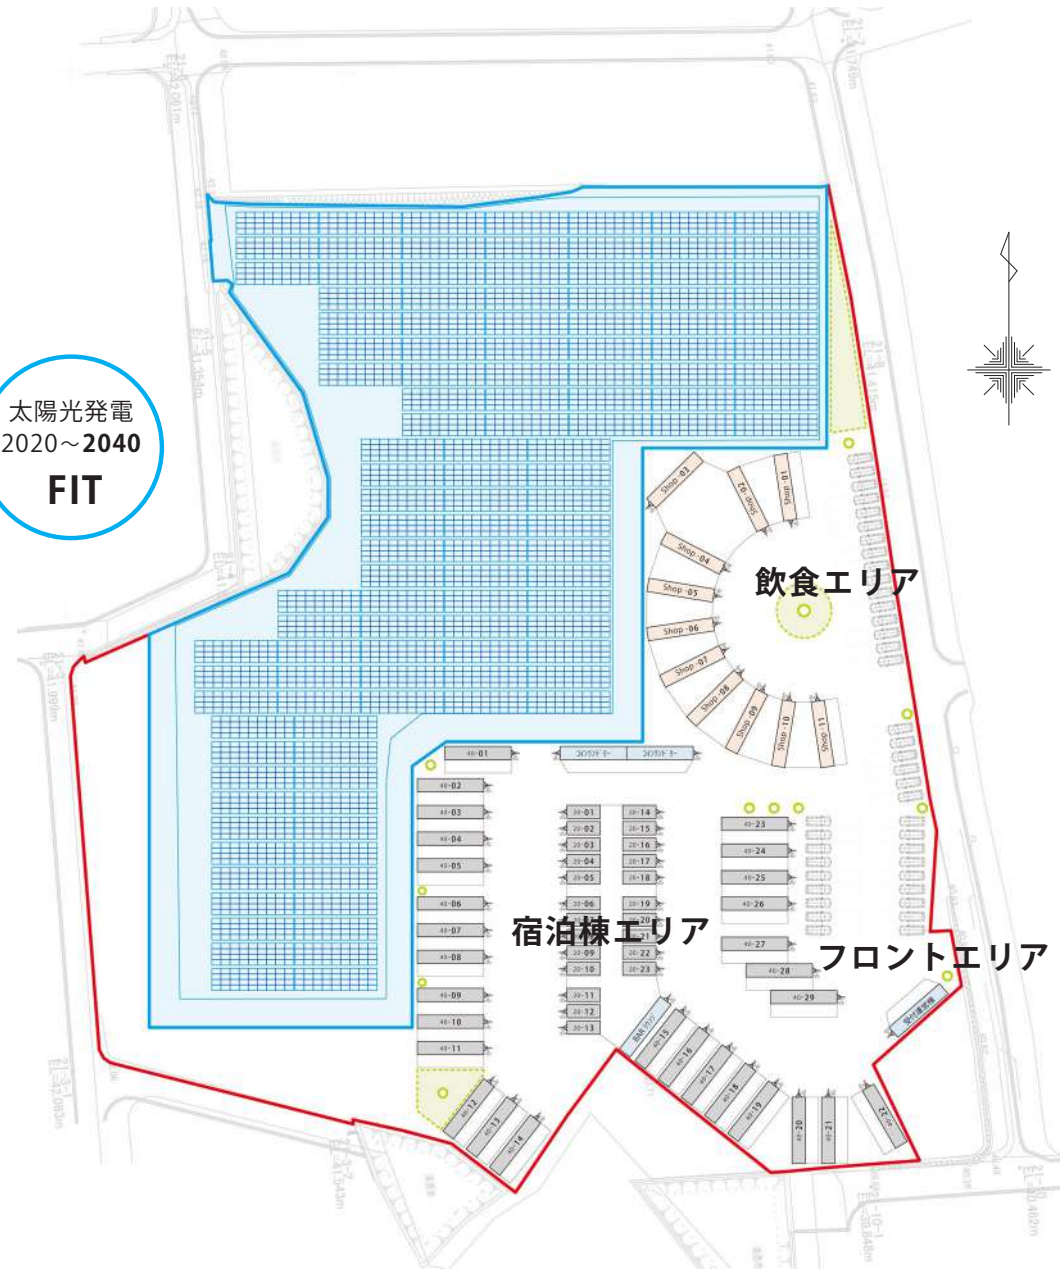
太陽光発電
2020～**2040**
**FIT**

飲食エリア

Shop-01
Shop-02
Shop-03
Shop-04
Shop-05
Shop-06
Shop-07
Shop-08
Shop-09
Shop-10
Shop-11

宿泊棟エリア

フロントエリア

40-01
40-02
40-03
40-04
40-05
40-06
40-07
40-08
40-09
40-10
40-11
40-12
40-13
40-14
40-15
40-16
40-17
40-18
40-19
40-20
40-21
40-22
40-23
40-24
40-25
40-26
40-27
40-28
40-29

20-01
20-02
20-03
20-04
20-05
20-06
20-07
20-08
20-09
20-10
20-11
20-12
20-13
20-14
20-15
20-16
20-17
20-18
20-19
20-20
20-21
20-22
20-23

コインランドリー
コインランドリー